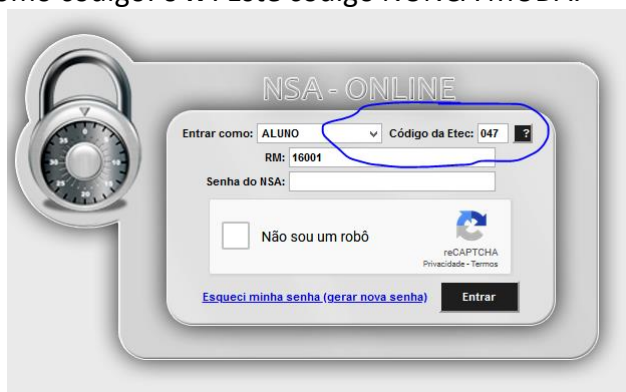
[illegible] código: 047. Este código NUNCA MUDA.

NSA - ONLINE

Entrar como: ALUNO Código da Etec: 047 ?

RM: 16001

Senha do NSA:

Não sou um robô

reCAPTCHA
Privacidade - Termos

Esqueci minha senha (gerar nova senha)

Entrar